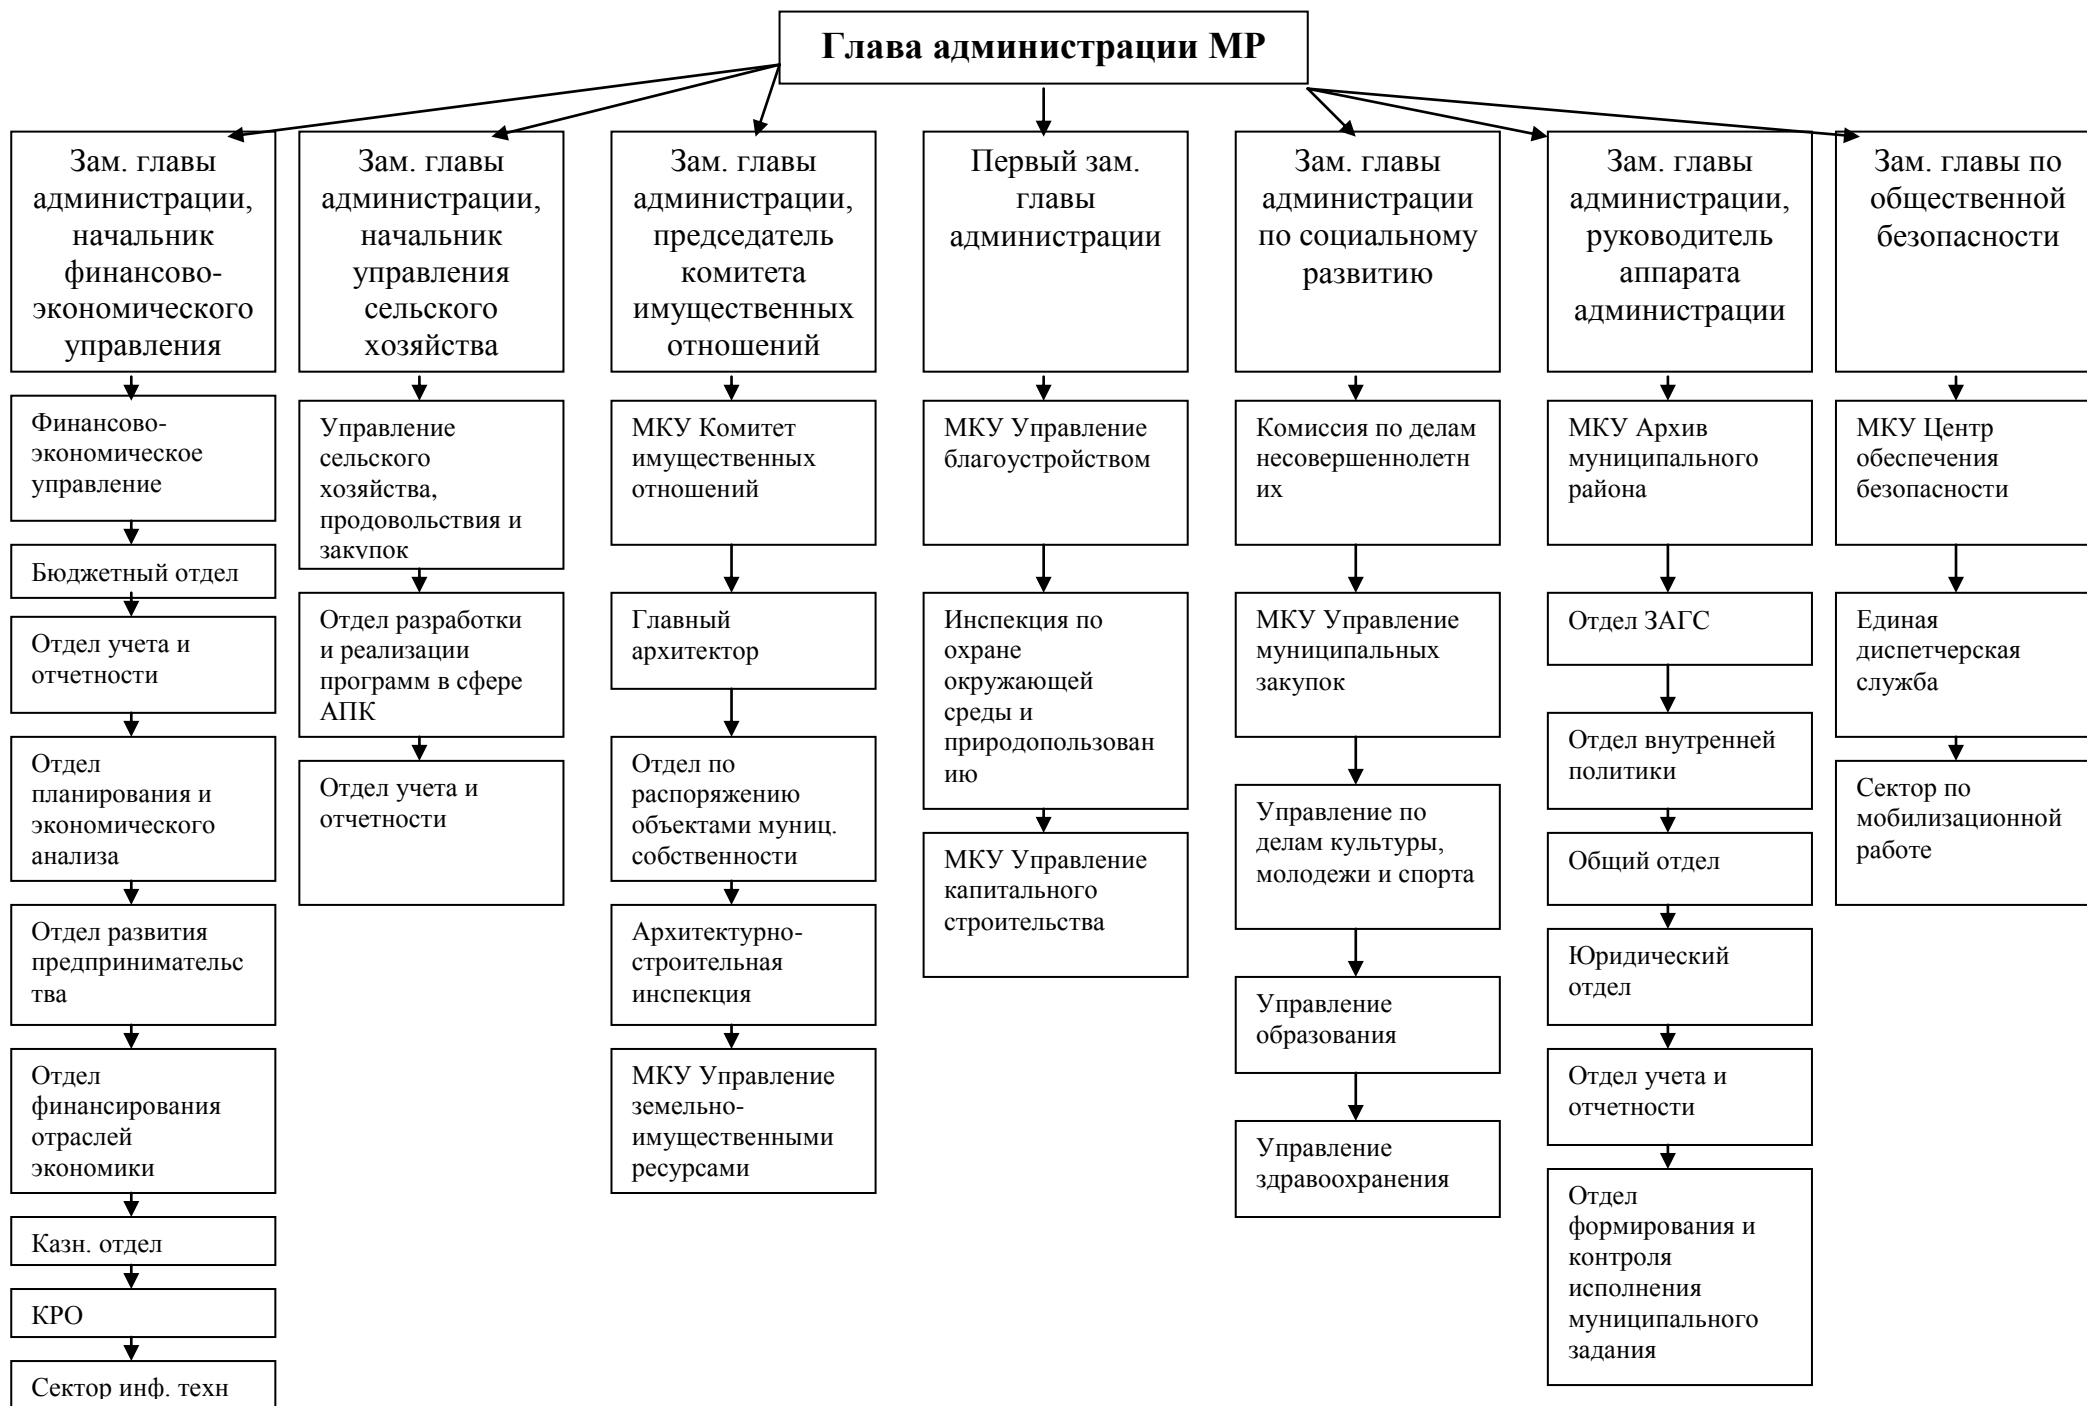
Глава администрации МР

Зам. главы администрации, начальник финансово-экономического управления

Финансово-экономическое управление

Бюджетный отдел

Отдел учета и отчетности

Отдел планирования и экономического анализа

Отдел развития предпринимательства

Отдел финансирования отраслей экономики

Казн. отдел

КРО

Сектор инф. техн

Зам. главы администрации, начальник управления сельского хозяйства

Управление сельского хозяйства, продовольствия и закупок

Отдел разработки и реализации программ в сфере АПК

Отдел учета и отчетности

Зам. главы администрации, председатель комитета имущественных отношений

МКУ Комитет имущественных отношений

Главный архитектор

Отдел по распоряжению объектами муниц. собственности

Архитектурно-строительная инспекция

МКУ Управление земельно-имущественными ресурсами

Первый зам. главы администрации

МКУ Управление благоустройством

Инспекция по охране окружающей среды и природопользованию

МКУ Управление капитального строительства

Зам. главы администрации по социальному развитию

Комиссия по делам несовершеннолетних

МКУ Управление муниципальных закупок

Управление по делам культуры, молодежи и спорта

Управление образования

Управление здравоохранения

Зам. главы администрации, руководитель аппарата администрации

МКУ Архив муниципального района

Отдел ЗАГС

Отдел внутренней политики

Общий отдел

Юридический отдел

Отдел учета и отчетности

Отдел формирования и контроля исполнения муниципального задания

Зам. главы по общественной безопасности

МКУ Центр обеспечения безопасности

Единая диспетчерская служба

Сектор по мобилизационной работе